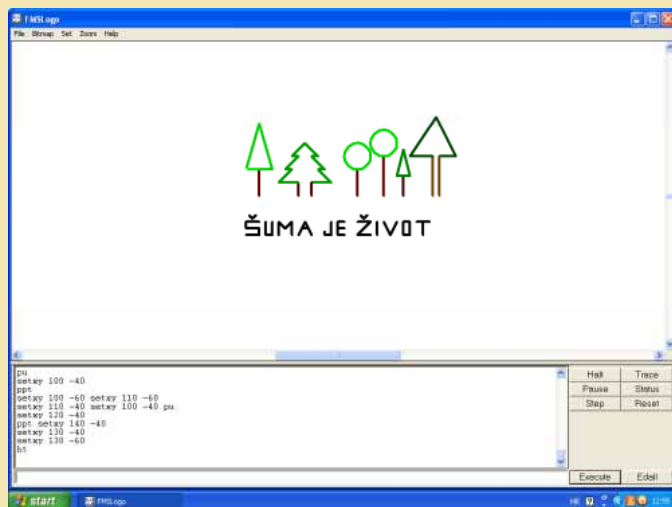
FMSLogo

File Bitmap Set Zoom Help

ŠUMA JE ŽIVOT

pu
setxy 100 -40
ppt
setxy 100 -60 setxy 110 -60
setxy 110 -40 setxy 100 -40 pu
setxy 120 -40
ppt setxy 140 -40
setxy 130 -40
setxy 130 -60
ht

Halt
Trace
Pause
Status
Step
Reset
Execute
Edall

start
FMSLogo